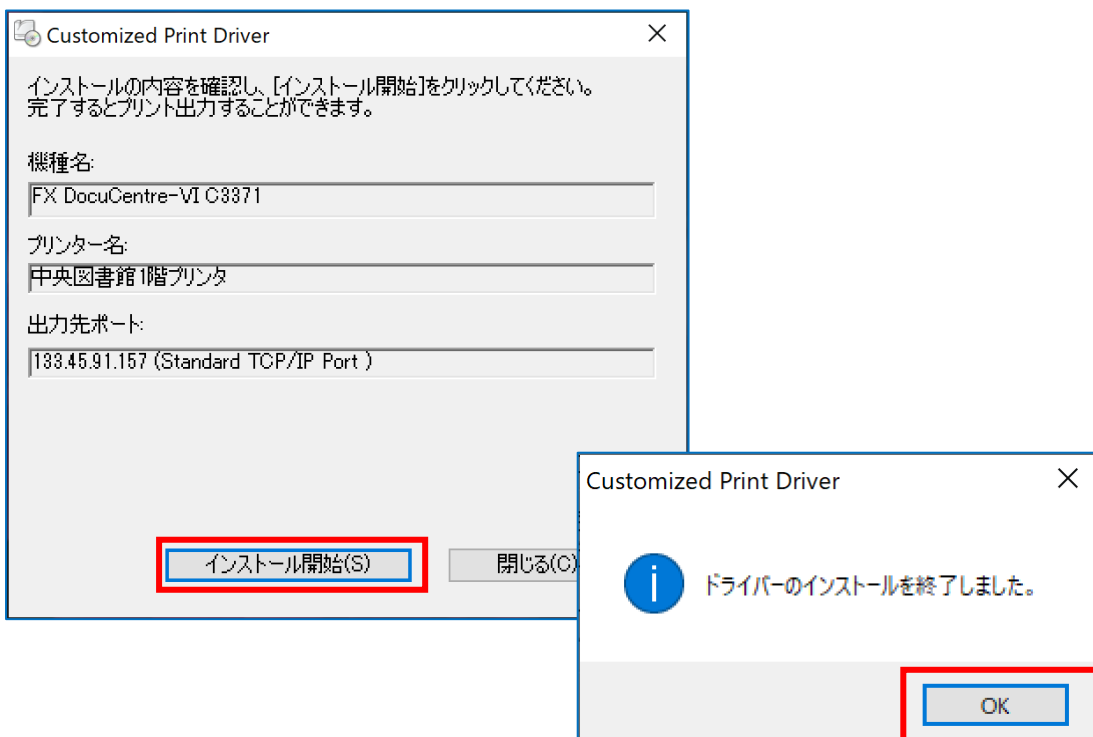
Customized Print Driver

インストールの内容を確認し、[インストール開始]をクリックしてください。
完了するとプリント出力することができます。

機種名:

FX DocuCentre-VI C3371

プリンター名:

中央図書館1階プリンタ

出力先ポート:

133.45.91.157 (Standard TCP/IP Port )

インストール開始(S)

閉じる(C)

Customized Print Driver

ドライバーのインストールを終了しました。

OK